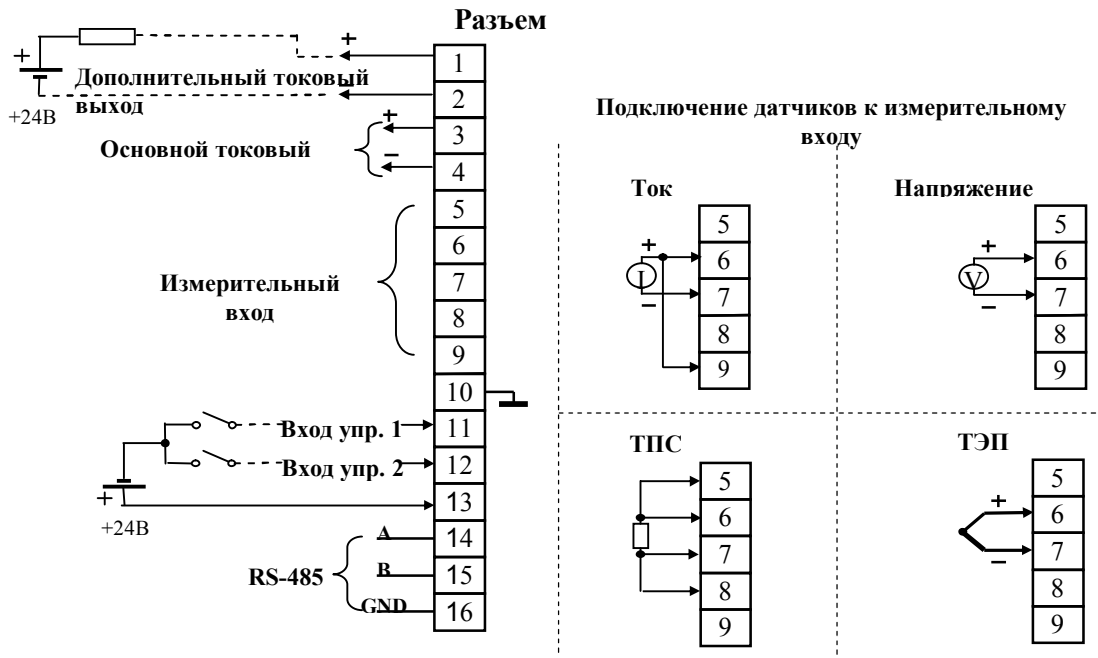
Разъем

+

+

Дополнительный токовый выход

+24В

1
2

+
Основной токовый
–

3
4
5
6
7
8
9

Измерительный вход

10

Вход упр. 1
11
Вход упр. 2
12
+
13
+24В
A
14
B
15
RS-485
GND
16

Подключение датчиков к измерительному входу

Ток

+
I
–

5
6
7
8
9

Напряжение

+
V
–

5
6
7
8
9

ТПС

5
6
7
8
9

ТЭП

+
–

5
6
7
8
9